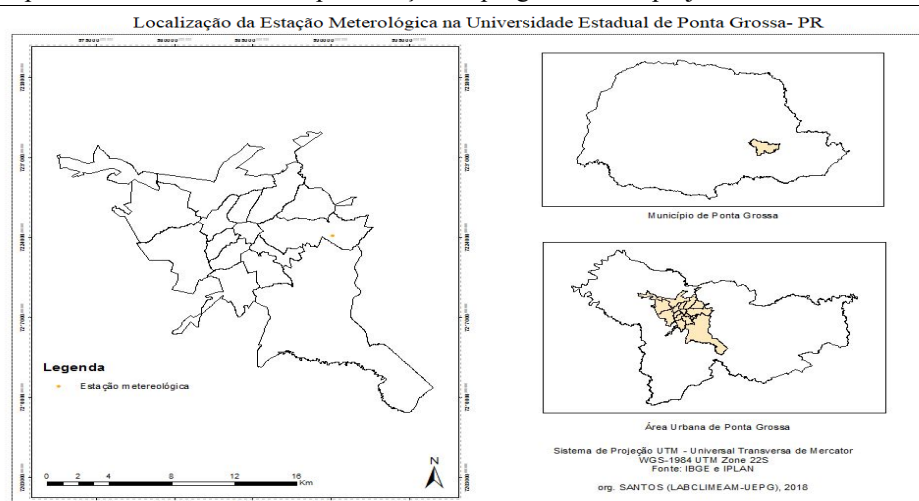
Localização da Estação Meterológica na Universidade Estadual de Ponta Grossa- PR

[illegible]

Legenda
Estação metereológica

0 2 4 8 12 16 Km

N

Município de Ponta Grossa

Área Urbana de Ponta Grossa

Sistema de Projeção UTM - Universal Transversa de Mercator
WGS-1984 UTM Zone 22S
Fonte: IBGE e IPLAN

org. SANTOS (LABCLIMEAM-UEPG), 2018